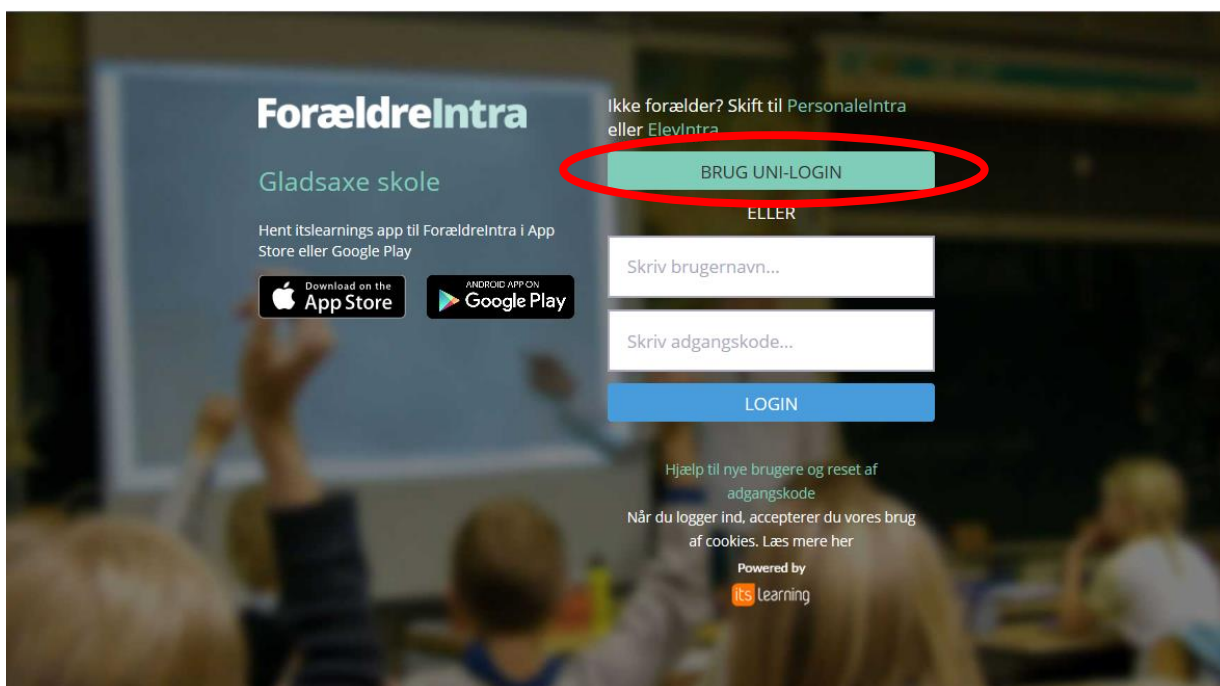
ForældreIntra

Gladsaxe skole

Hent itslearnings app til ForældreIntra i App Store eller Google Play

Download on the App Store

ANDROID APP ON Google Play

Ikke forælder? Skift til PersonaleIntra eller ElevIntra

BRUG UNI-LOGIN

ELLER

Skriv brugernavn...

Skriv adgangskode...

LOGIN

Hjælp til nye brugere og reset af adgangskode

Når du logger ind, accepterer du vores brug af cookies. Læs mere her

Powered by

its learning